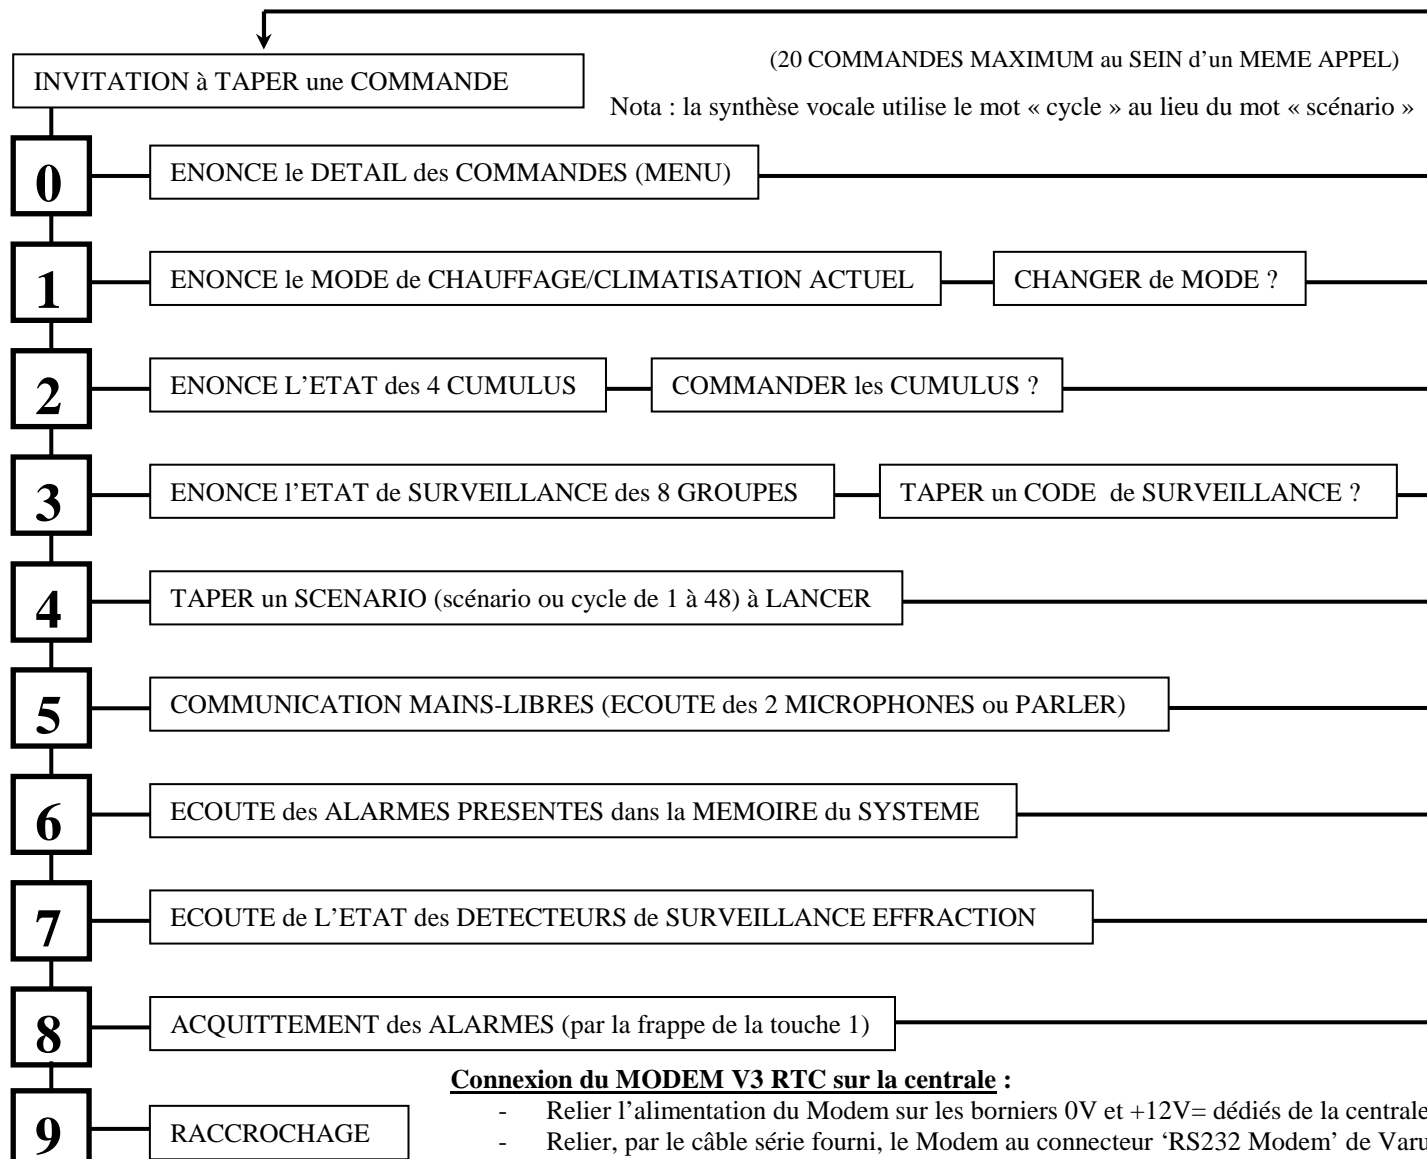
INVITATION à TAPER une COMMANDE

(20 COMMANDES MAXIMUM au SEIN d'un MEME APPEL)

Nota : la synthèse vocale utilise le mot « cycle » au lieu du mot « scénario »

0

ENONCE le DETAIL des COMMANDES (MENU)

1

ENONCE le MODE de CHAUFFAGE/CLIMATISATION ACTUEL

CHANGER de MODE ?

2

ENONCE L'ETAT des 4 CUMULUS

COMMANDER les CUMULUS ?

3

ENONCE l'ETAT de SURVEILLANCE des 8 GROUPES

TAPER un CODE de SURVEILLANCE ?

4

TAPER un SCENARIO (scénario ou cycle de 1 à 48) à LANCER

5

COMMUNICATION MAINS-LIBRES (ECOUTE des 2 MICROPHONES ou PARLER)

6

ECOUTE des ALARMES PRESENTES dans la MEMOIRE du SYSTEME

7

ECOUTE de L'ETAT des DETECTEURS de SURVEILLANCE EFFRACTION

8

ACQUITTEMENT des ALARMES (par la frappe de la touche 1)

9

RACCROCHAGE

Connexion du MODEM V3 RTC sur la centrale :

- Relier l'alimentation du Modem sur les borniers 0V et +12V= dédiés de la centrale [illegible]
- Relier, par le câble série fourni, le Modem au connecteur 'RS232 Modem' de Varu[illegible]